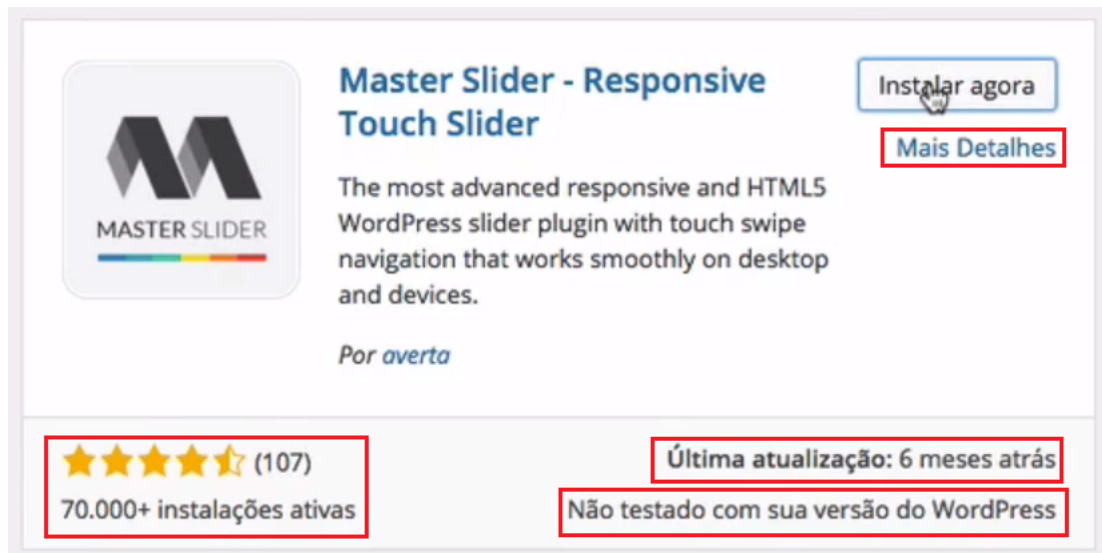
MASTER SLIDER

Master Slider - Responsive Touch Slider

Instalar agora

Mais Detalhes

The most advanced responsive and HTML5 WordPress slider plugin with touch swipe navigation that works smoothly on desktop and devices.

Por averta

(107)

70.000+ instalações ativas

Última atualização: 6 meses atrás

Não testado com sua versão do WordPress